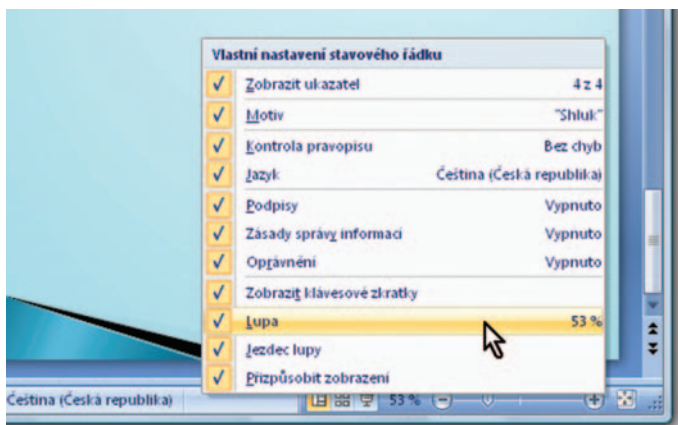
Vlastní nastavení stavového řádku

✓ Zobrazit ukazatel 4 z 4
✓ Motiv "Shluk"
✓ Kontrola pravopisu Bez chyb
✓ Jazyk Čeština (Česká republika)
✓ Podpisy Vypnuto
✓ Zásady správy informací Vypnuto
✓ Oprávnění Vypnuto
✓ Zobrazit klávesové zkratky
✓ Lupa 53 %
✓ Jezdec lupy
✓ Přizpůsobit zobrazení

Čeština (Česká republika) 53 %